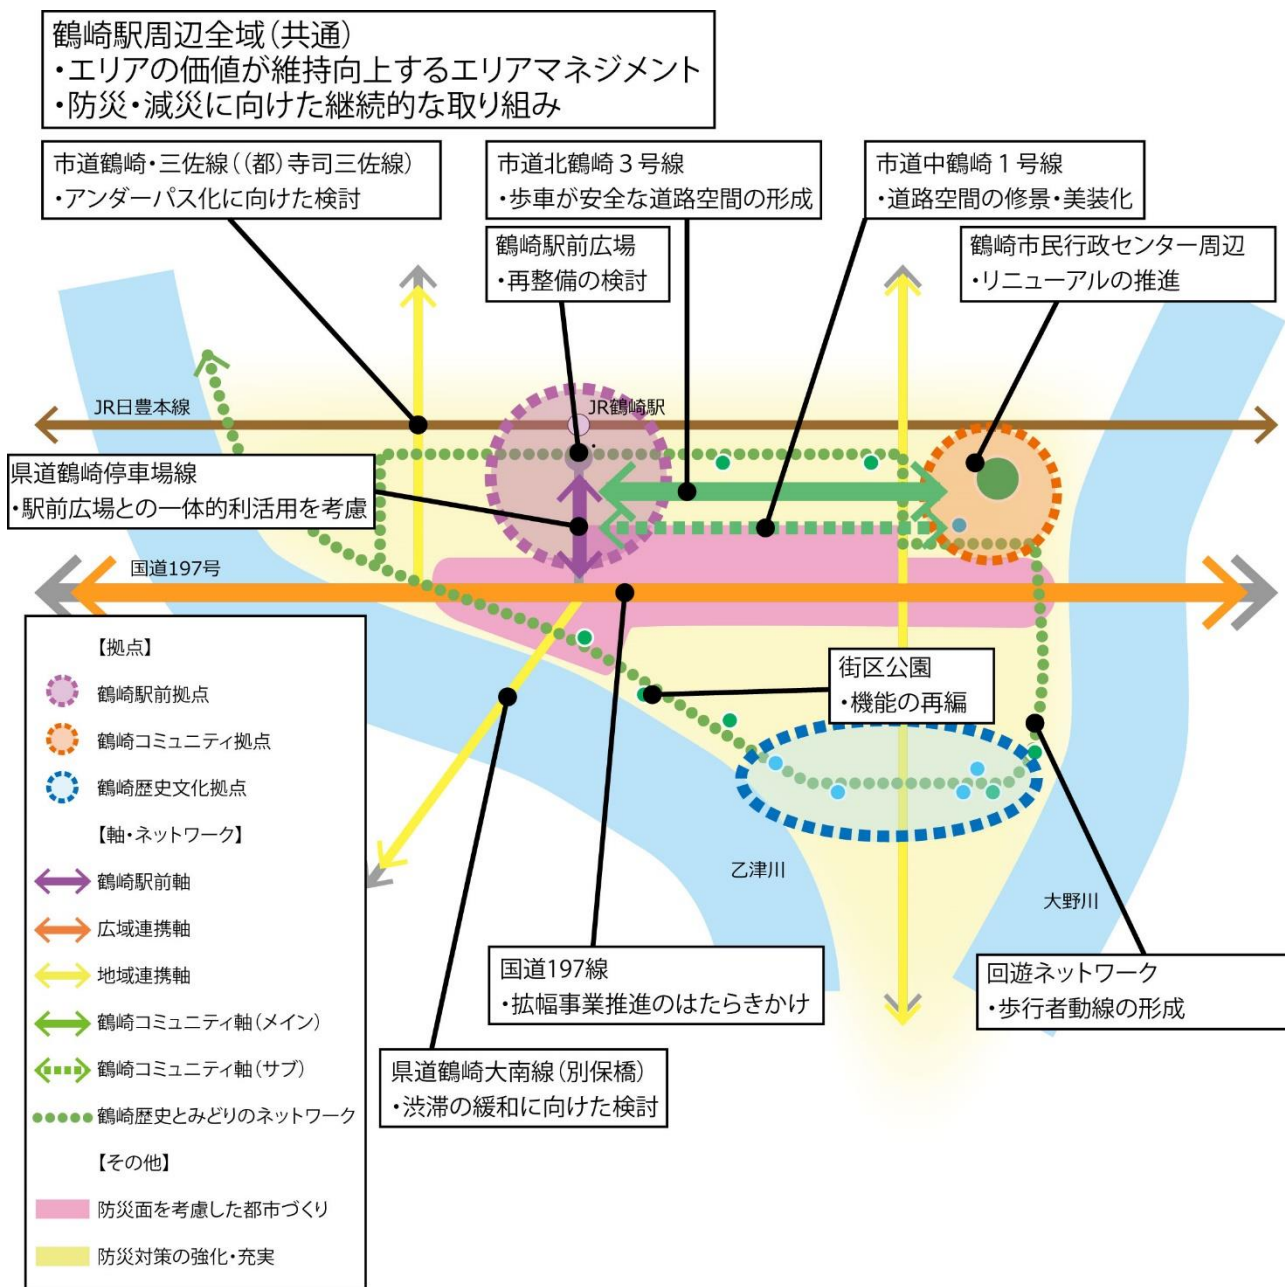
鶴崎駅周辺全域（共通）
・エリアの価値が維持向上するエリアマネジメント
・防災・減災に向けた継続的な取り組み

市道鶴崎・三佐線（（都）寺司三佐線）
・アンダーパス化に向けた検討

市道北鶴崎３号線
・歩車が安全な道路空間の形成

市道中鶴崎１号線
・道路空間の修景・美装化

鶴崎駅前広場
・再整備の検討

鶴崎市民行政センター周辺
・リニューアルの推進

JR日豊本線

JR鶴崎駅

県道鶴崎停車場線
・駅前広場との一体的利活用を考慮

国道197号

街区公園
・機能の再編

乙津川

大野川

国道197線
・拡幅事業推進のはたらきかけ

回遊ネットワーク
・歩行者動線の形成

県道鶴崎大南線（別保橋）
・渋滞の緩和に向けた検討

【拠点】
鶴崎駅前拠点
鶴崎コミュニティ拠点
鶴崎歴史文化拠点
【軸・ネットワーク】
鶴崎駅前軸
広域連携軸
地域連携軸
鶴崎コミュニティ軸（メイン）
鶴崎コミュニティ軸（サブ）
鶴崎歴史とみどりのネットワーク
【その他】
防災面を考慮した都市づくり
防災対策の強化・充実